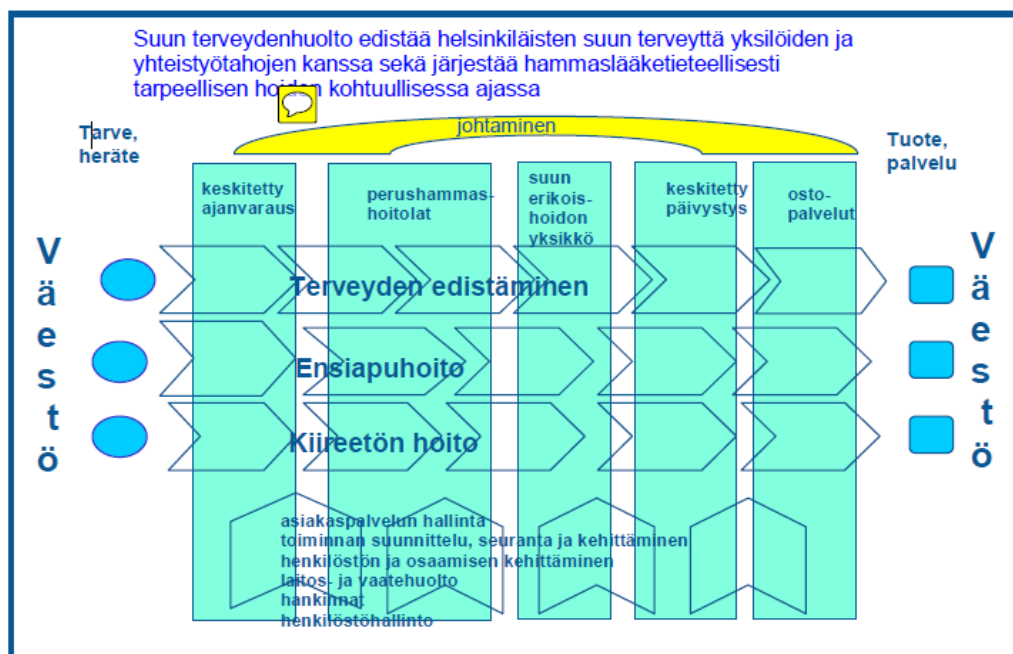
Suun terveydenhuolto edistää helsinkiläisten suun terveyttä yksilöiden ja yhteistyötahojen kanssa sekä järjestää hammaslääketieteellisesti tarpeellisen hoidon kohtuullisessa ajassa

Tarve, heräte

johtaminen

Tuote, palvelu

keskitetty ajanvaraus

perushammashoitolat

suun erikoishoidon yksikkö

keskitetty päivystys

ostopalvelut

Väestö

Terveyden edistäminen

Ensiapuhoito

Kiireetön hoito

Väestö

asiakaspalvelun hallinta
toiminnan suunnittelu, seuranta ja kehittäminen
henkilöstön ja osaamisen kehittäminen
laitos- ja vaatehuolto
hankinnat
henkilöstöhallinto